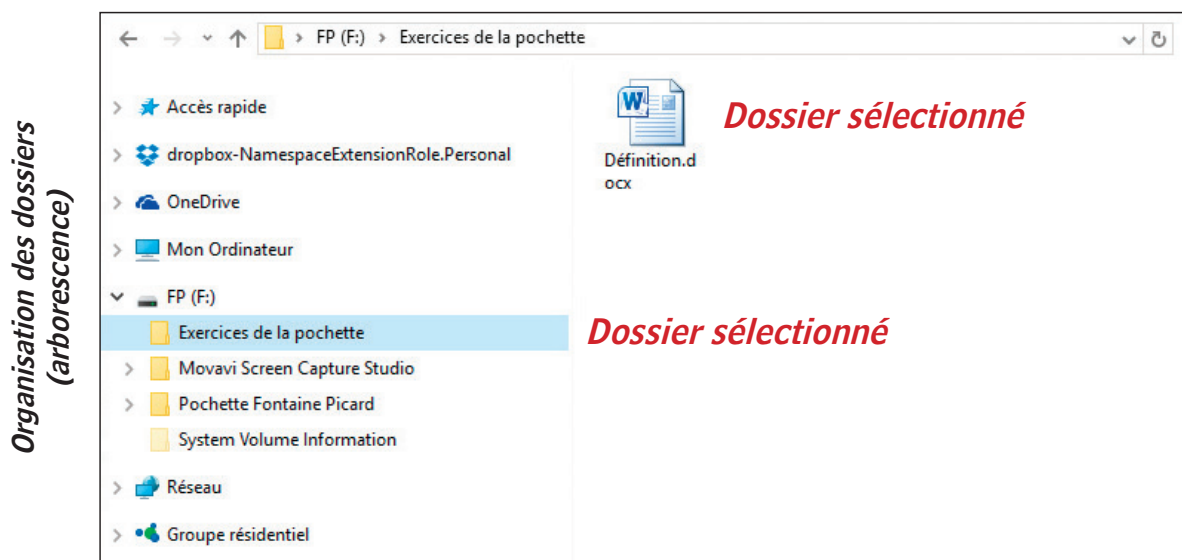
Organisation des dossiers (arborescence)

> FP (F:) > Exercices de la pochette

Accès rapide

dropbox-NamespaceExtensionRole.Personal

OneDrive

Mon Ordinateur

FP (F:)

Exercices de la pochette

Movavi Screen Capture Studio

Pochette Fontaine Picard

System Volume Information

Réseau

Groupe résidentiel

Définition.docx

Dossier sélectionné

Dossier sélectionné